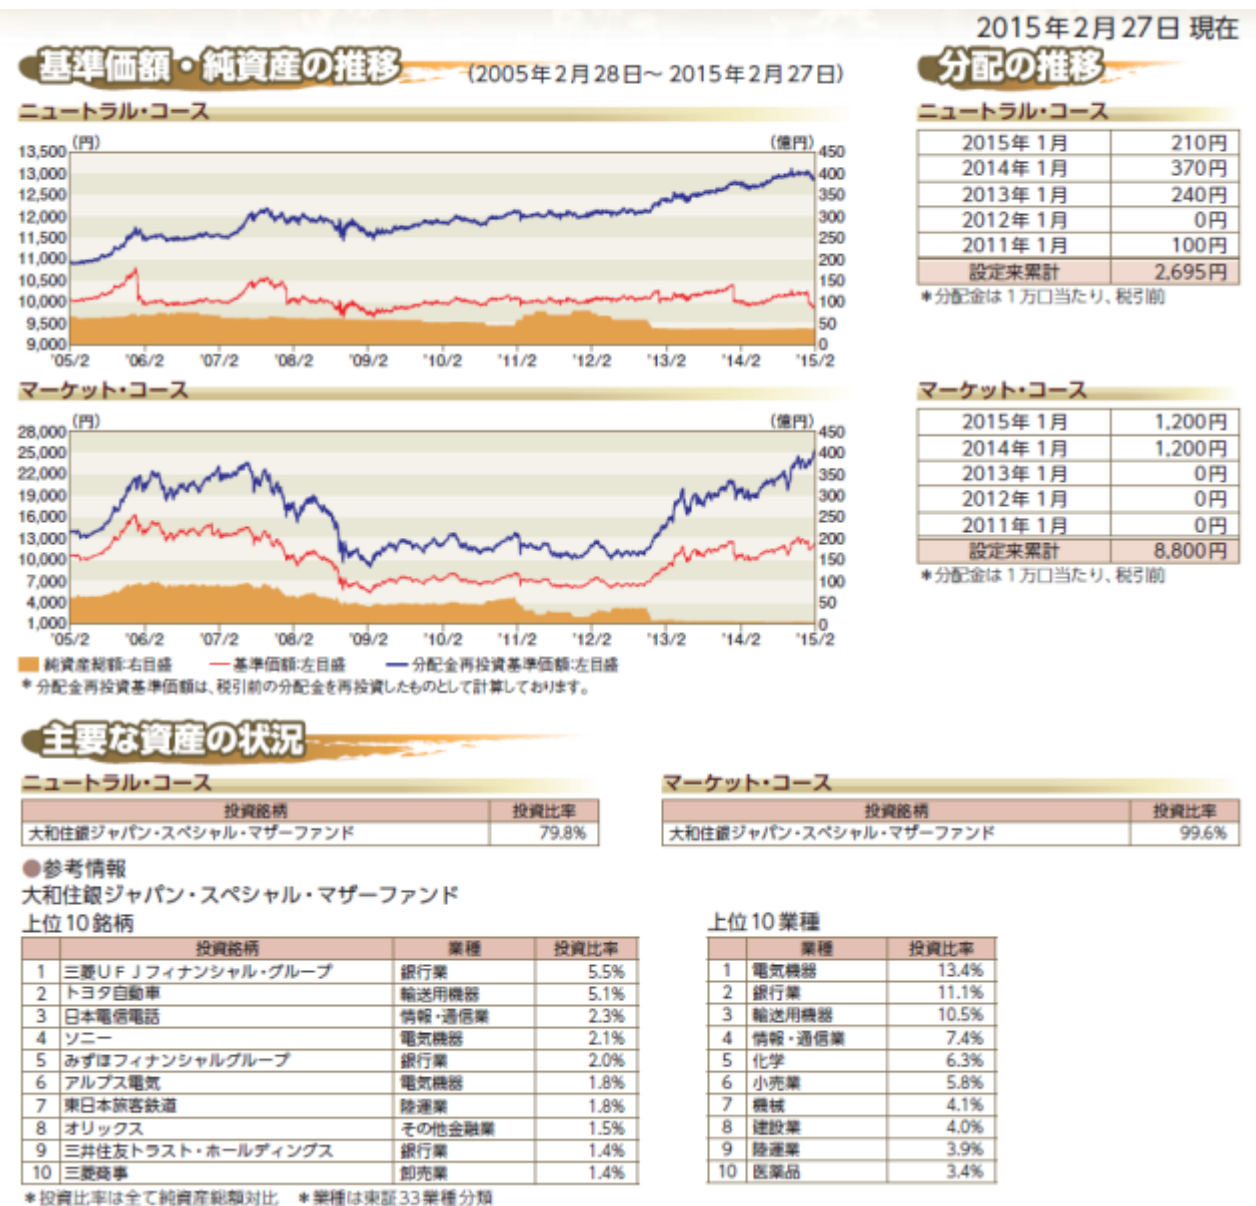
2015年2月27日 現在

基準価額・純資産の推移 (2005年2月28日～2015年2月27日)

ニュートラル・コース

(円) (億円)
13,500 13,000 12,500 12,000 11,500 11,000 10,500 10,000 9,500 9,000
450 400 350 300 250 200 150 100 50 0
'05/2 '06/2 '07/2 '08/2 '09/2 '10/2 '11/2 '12/2 '13/2 '14/2 '15/2

マーケット・コース

(円) (億円)
28,000 25,000 22,000 19,000 16,000 13,000 10,000 7,000 4,000 1,000
450 400 350 300 250 200 150 100 50 0
'05/2 '06/2 '07/2 '08/2 '09/2 '10/2 '11/2 '12/2 '13/2 '14/2 '15/2

純資産総額:右目盛 ―基準価額:左目盛 ―分配金再投資基準価額:左目盛
＊分配金再投資基準価額は、税引前の分配金を再投資したものとして計算しております。

分配の推移

ニュートラル・コース

| | |
|---|---|
| 2015年 1月 | 210円 |
| 2014年 1月 | 370円 |
| 2013年 1月 | 240円 |
| 2012年 1月 | 0円 |
| 2011年 1月 | 100円 |
| 設定来累計 | 2,695円 |

＊分配金は1万口当たり、税引前

マーケット・コース

| | |
|---|---|
| 2015年 1月 | 1,200円 |
| 2014年 1月 | 1,200円 |
| 2013年 1月 | 0円 |
| 2012年 1月 | 0円 |
| 2011年 1月 | 0円 |
| 設定来累計 | 8,800円 |

＊分配金は1万口当たり、税引前

主要な資産の状況

ニュートラル・コース

| 投資銘柄 | 投資比率 |
|---|---|
| 大和住銀ジャパン・スペシャル・マザーファンド | 79.8% |

マーケット・コース

| 投資銘柄 | 投資比率 |
|---|---|
| 大和住銀ジャパン・スペシャル・マザーファンド | 99.6% |

●参考情報
大和住銀ジャパン・スペシャル・マザーファンド
上位10銘柄

| | 投資銘柄 | 業種 | 投資比率 |
|---|---|---|---|
| 1 | 三菱ＵＦＪフィナンシャル・グループ | 銀行業 | 5.5% |
| 2 | トヨタ自動車 | 輸送用機器 | 5.1% |
| 3 | 日本電信電話 | 情報・通信業 | 2.3% |
| 4 | ソニー | 電気機器 | 2.1% |
| 5 | みずほフィナンシャルグループ | 銀行業 | 2.0% |
| 6 | アルプス電気 | 電気機器 | 1.8% |
| 7 | 東日本旅客鉄道 | 陸運業 | 1.8% |
| 8 | オリックス | その他金融業 | 1.5% |
| 9 | 三井住友トラスト・ホールディングス | 銀行業 | 1.4% |
| 10 | 三菱商事 | 卸売業 | 1.4% |

上位10業種

| | 業種 | 投資比率 |
|---|---|---|
| 1 | 電気機器 | 13.4% |
| 2 | 銀行業 | 11.1% |
| 3 | 輸送用機器 | 10.5% |
| 4 | 情報・通信業 | 7.4% |
| 5 | 化学 | 6.3% |
| 6 | 小売業 | 5.8% |
| 7 | 機械 | 4.1% |
| 8 | 建設業 | 4.0% |
| 9 | 陸運業 | 3.9% |
| 10 | 医薬品 | 3.4% |

＊投資比率は全て純資産総額対比 ＊業種は東証33業種分類